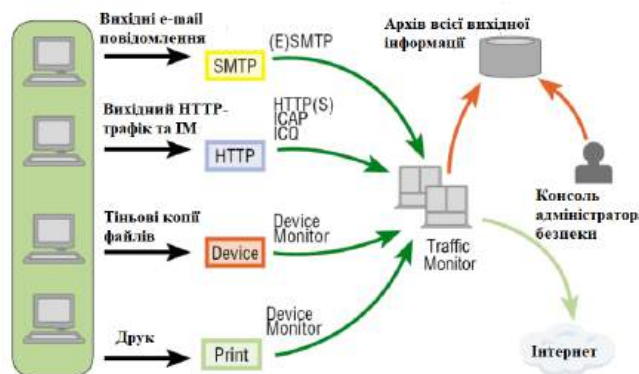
Вихідні e-mail повідомлення
SMTP
(E)SMTP
Архів всієї вихідної інформації
Вихідний HTTP-трафік та IM
HTTP(S)
ICAP
ICQ
HTTP
Тіньові копії файлів
Device Monitor
Device
Traffic Monitor
Консоль адміністратора безпеки
Друк
Device Monitor
Print
Інтернет